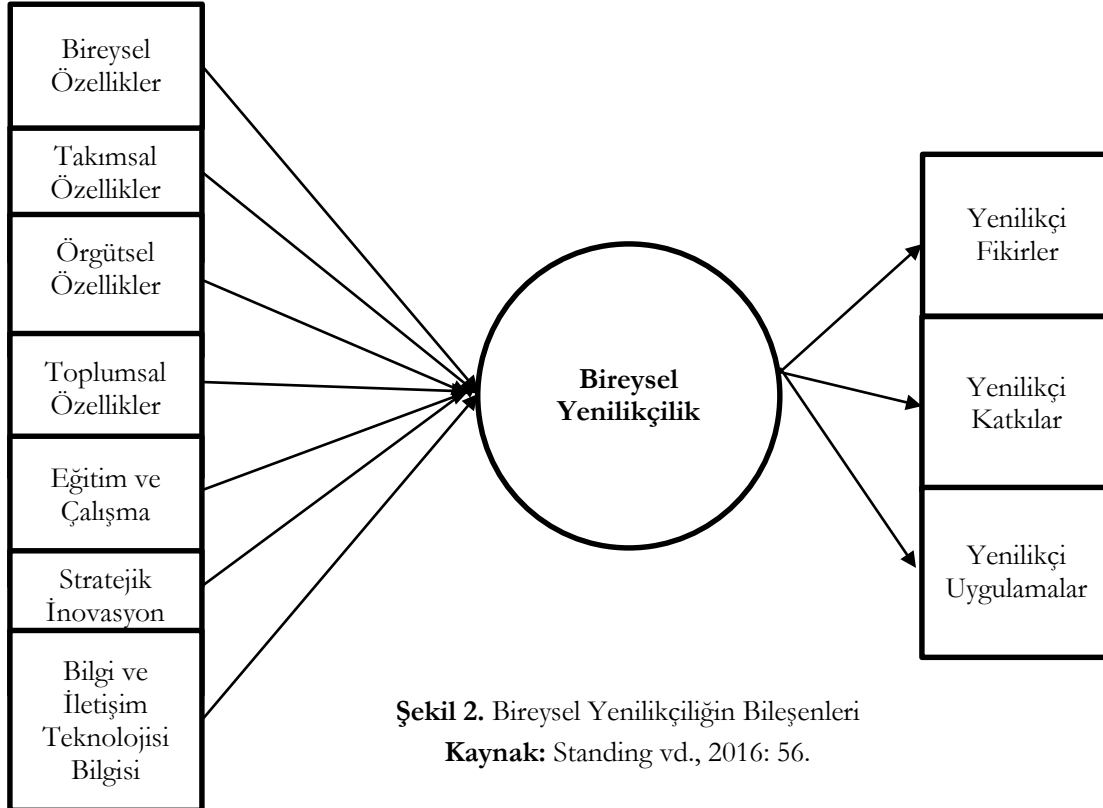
Bireysel Özellikler

Takımsal Özellikler

Örgütsel Özellikler

Toplumsal Özellikler

Eğitim ve Çalışma

Stratejik İnovasyon

Bilgi ve İletişim Teknolojisi Bilgisi

Bireysel Yenilikçilik

Yenilikçi Fikirler

Yenilikçi Katkılar

Yenilikçi Uygulamalar

**Şekil 2.** Bireysel Yenilikçiliğin Bileşenleri
**Kaynak:** Standing vd., 2016: 56.